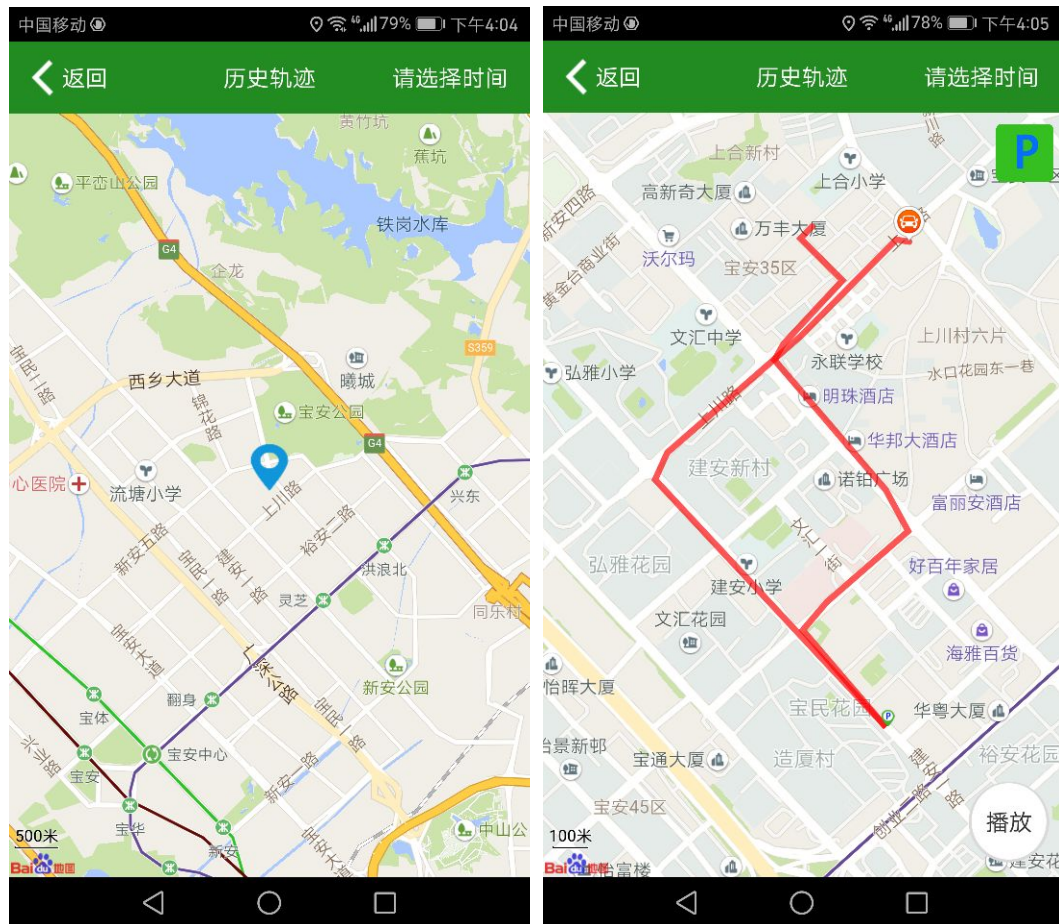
中国移动 79% 下午4:04

返回 历史轨迹 请选择时间

黄竹坑
蕉坑
平峦山公园
铁岗水库
G4
企龙
S359
宝民二路
西乡大道
曦城
锦花路
宝安公园
G4
心医院
流塘小学
上川路
兴东
裕安二路
新安五路
宝民一路
建安一路
洪浪北
灵芝
同乐村
宝安大道
广深公路
翻身
新安公园
宝体
兴业路
宝安中心
宝民一路
宝安
新安一路
宝华
宝安大道
中山公
新安
500米
Bai地图

中国移动 78% 下午4:05

返回 历史轨迹 请选择时间

上合新村
高新奇大厦
上合小学
宝
新安四路
万丰大厦
黄金台商业街
沃尔玛
宝安35区
文汇中学
上川村六片
永联学校
水口花园东一巷
弘雅小学
上川路
明珠酒店
华邦大酒店
建安新村
诺铂广场
富丽安酒店
文汇一街
弘雅花园
好百年家居
建安小学
文汇花园
海雅百货
怡晖大厦
宝民花园
华粤大厦
裕安花园
台景新邨
宝通大厦
造厦村
建安一路
宝安45区
创业二路
100米
播放
Bai地图
怡富楼
建安花
P